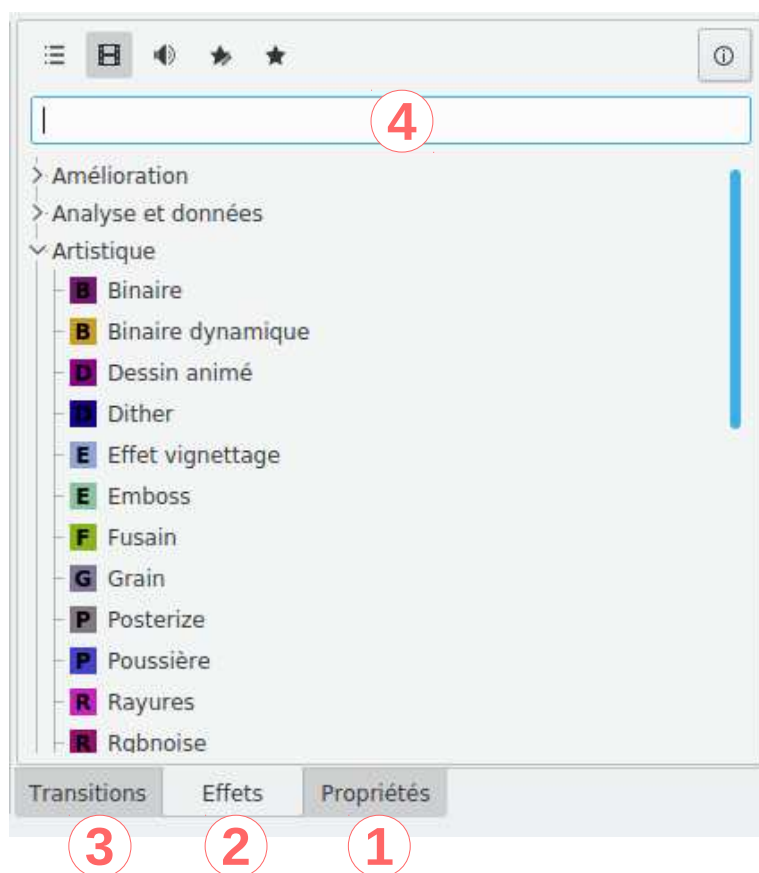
4

Amélioration
Analyse et données
Artistique
B Binaire
B Binaire dynamique
D Dessin animé
D Dither
E Effet vignettage
E Emboss
F Fusain
G Grain
P Posterize
P Poussière
R Rayures
R Rgbnoise

Transitions Effets Propriétés

3 2 1